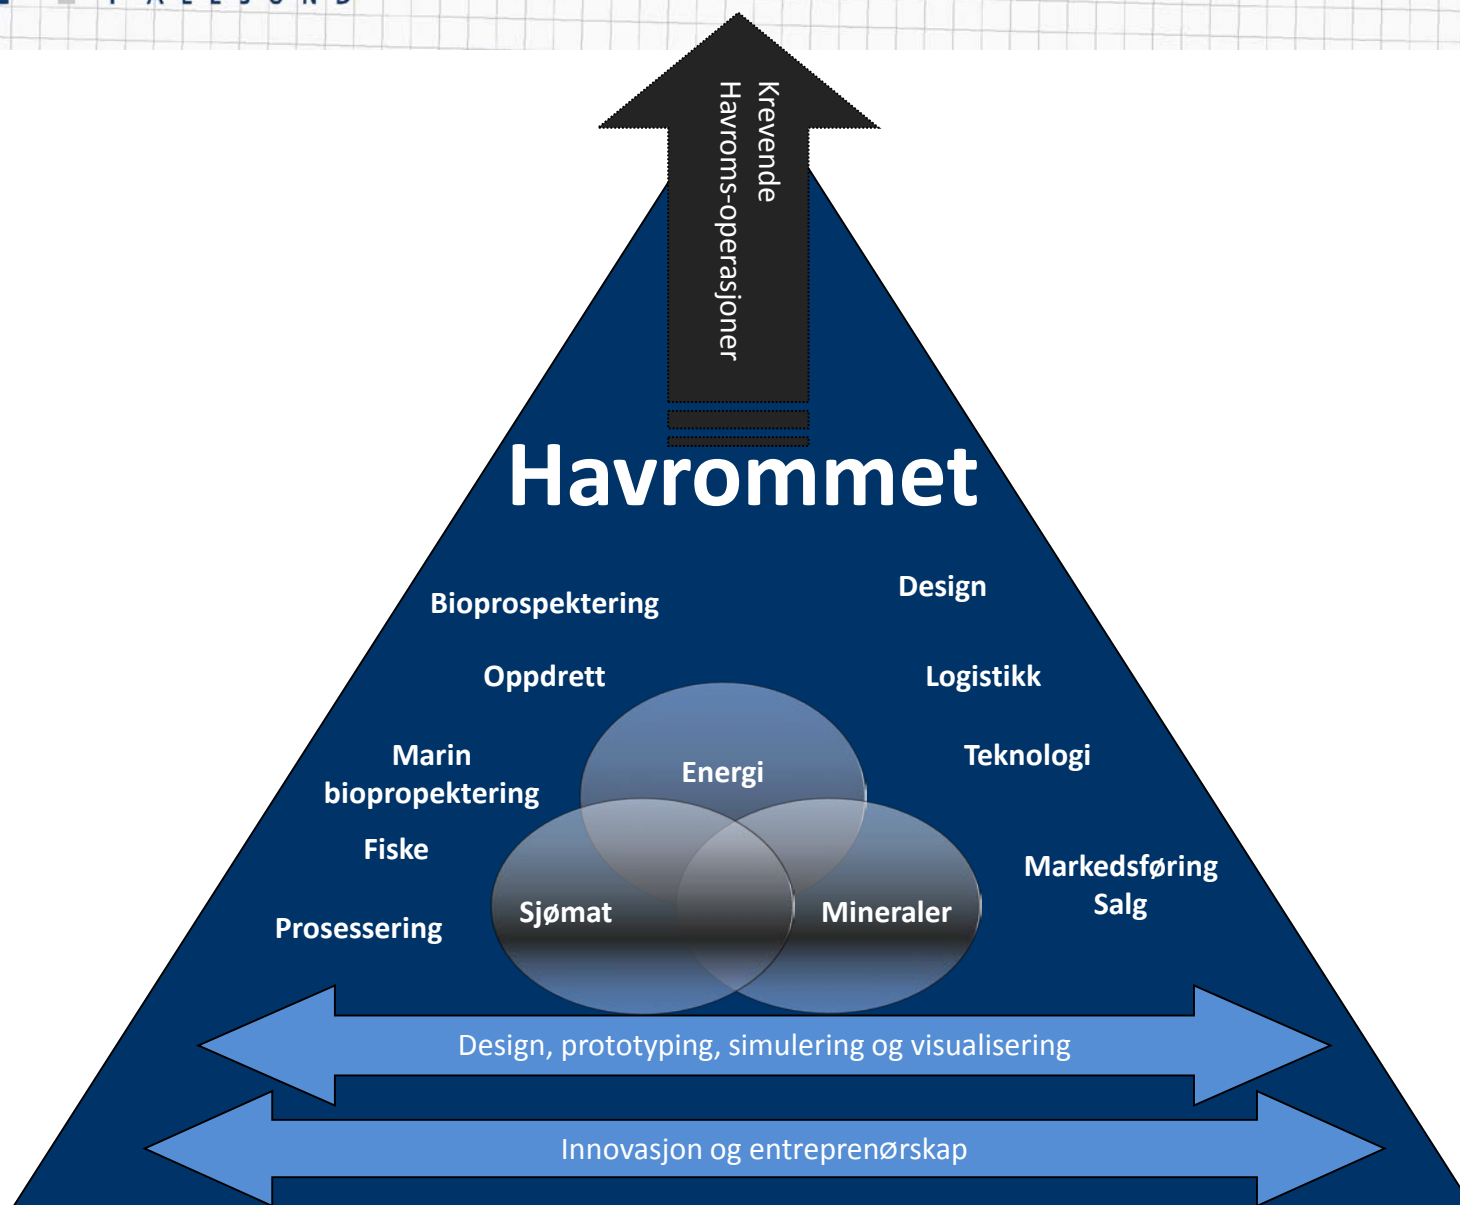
Krevende
Havroms-operasjoner

Havrommet

Bioprospektering

Design

Oppdrett

Logistikk

Marin biopropektering

Teknologi

Fiske

Prosessering

Markedsføring
Salg

Energi

Sjømat

Mineraler

Design, prototyping, simulering og visualisering

Innovasjon og entreprenørskap